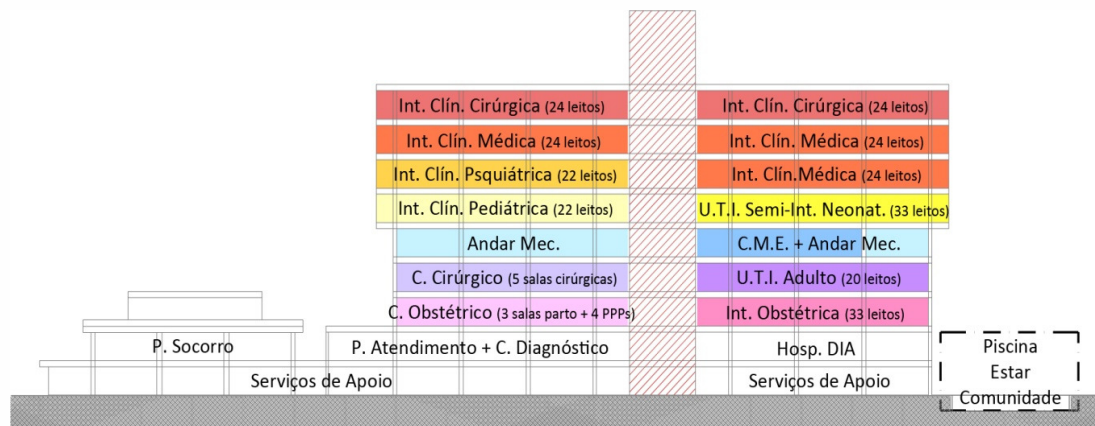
Int. Clín. Cirúrgica (24 leitos)
Int. Clín. Cirúrgica (24 leitos)
Int. Clín. Médica (24 leitos)
Int. Clín. Médica (24 leitos)
Int. Clín. Psquiátrica (22 leitos)
Int. Clín.Médica (24 leitos)
Int. Clín. Pediátrica (22 leitos)
U.T.I. Semi-Int. Neonat. (33 leitos)
Andar Mec.
C.M.E. + Andar Mec.
C. Cirúrgico (5 salas cirúrgicas)
U.T.I. Adulto (20 leitos)
C. Obstétrico (3 salas parto + 4 PPPs)
Int. Obstétrica (33 leitos)
P. Socorro
P. Atendimento + C. Diagnóstico
Hosp. DIA
Piscina
Estar
Comunidade
Serviços de Apoio
Serviços de Apoio